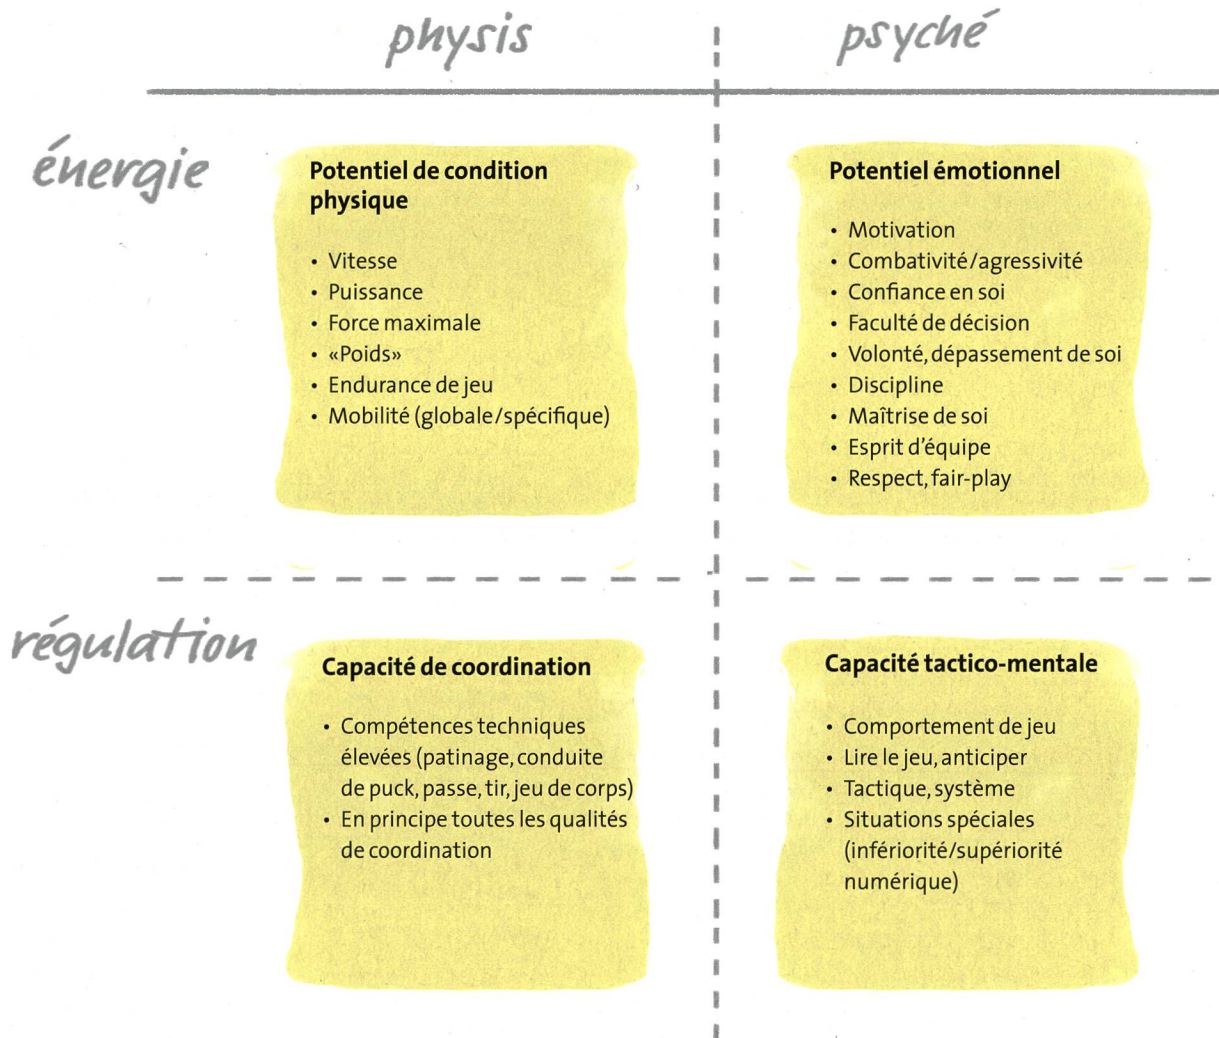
|  | physis | psyché |
|---|---|---|
| énergie | **Potentiel de condition physique**<br>• Vitesse<br>• Puissance<br>• Force maximale<br>• «Poids»<br>• Endurance de jeu<br>• Mobilité (globale/spécifique) | **Potentiel émotionnel**<br>• Motivation<br>• Combativité/agressivité<br>• Confiance en soi<br>• Faculté de décision<br>• Volonté, dépassement de soi<br>• Discipline<br>• Maîtrise de soi<br>• Esprit d'équipe<br>• Respect, fair-play |
| régulation | **Capacité de coordination**<br>• Compétences techniques élevées (patinage, conduite de puck, passe, tir, jeu de corps)<br>• En principe toutes les qualités de coordination | **Capacité tactico-mentale**<br>• Comportement de jeu<br>• Lire le jeu, anticiper<br>• Tactique, système<br>• Situations spéciales (infériorité/supériorité numérique) |